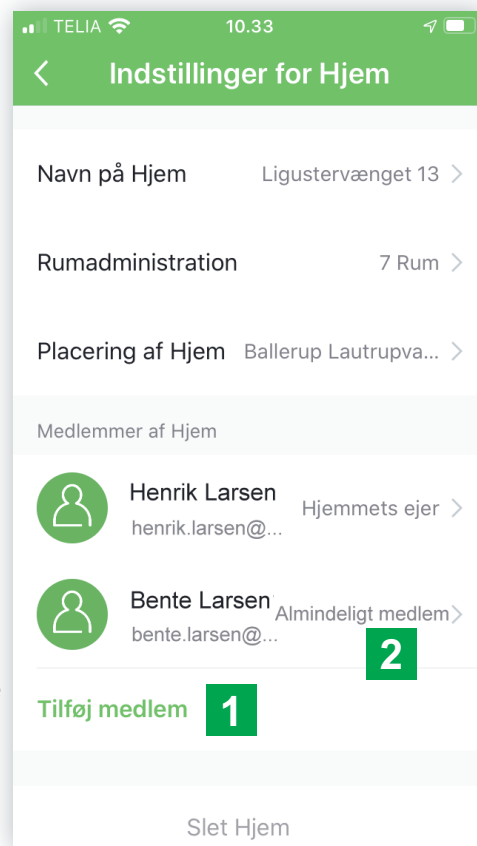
TELIA 10.33

Indstillinger for Hjem

Navn på Hjem Ligustervænget 13

Rumadministration 7 Rum

Placering af Hjem Ballerup Lautrupva...

Medlemmer af Hjem

Henrik Larsen
henrik.larsen@...
Hjemmets ejer

Bente Larsen
bente.larsen@...
Almindeligt medlem

2

Tilføj medlem 1

Slet Hjem